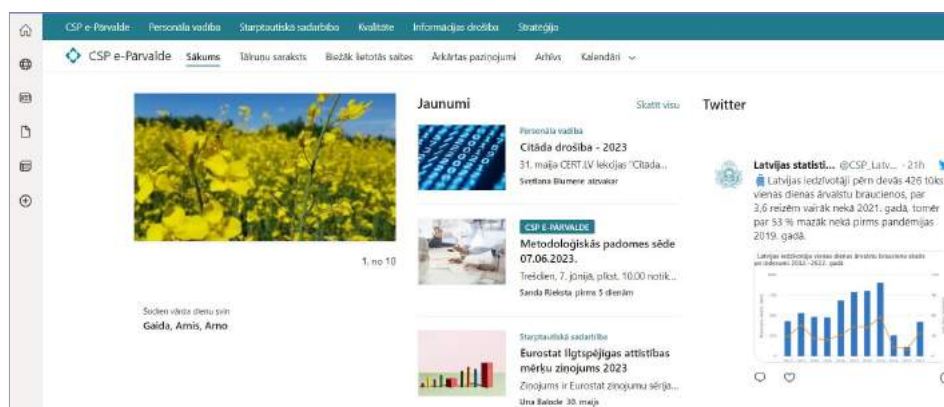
CSP e-Pārvalde Personāla vadība Starptautiskā sadarbība Kvalitāte Informācijas drošība Stratēģija

CSP e-Pārvalde Sākums Tālruņu saraksts Biežāk lietotās saites Ārkārtas paziņojumi Arhīvs Kalendāri

1. no 10

Šodien vārda dienu svin
Gaida, Amis, Arno

Jaunumi

Skatīt visu

Personāla vadība
Citāda drošība - 2023
31. maijā CERT.LV lekcijas "Citāda...
Svetlana Blumere aizvakar

CSP E-PĀRVALDE
Metodoloģiskās padomes sēde 07.06.2023.
Trešdien, 7. jūnijā, plkst. 10.00 notik...
Sanda Rieksta pirms 5 dienām

Starptautiskā sadarbība
Eurostat ilgtspējīgas attīstības mērķu ziņojums 2023
Ziņojums ir Eurostat ziņojumu sērija...
Una Balode 30. maijā

Twitter

Latvijas statisti... @CSP_Latv... · 21h
Latvijas iedzīvotāji pērn devās 426 tūks vienas dienas ārvalstu braucienos, par 3,6 reizēm vairāk nekā 2021. gadā, tomēr par 53 % mazāk nekā pirms pandēmijas 2019. gadā.

Latvijas iedzīvotāju vienas dienas ārvalstu braucienu skaits un izdevumi 2012.–2022. gadā